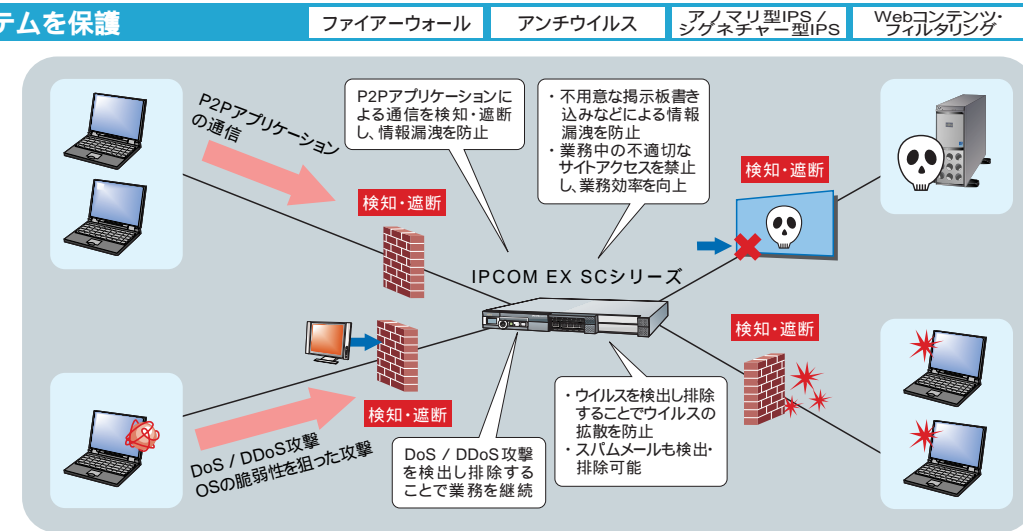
テムを保護

ファイアーウォール

アンチウイルス

アノマリ型IPS / シグネチャー型IPS

Webコンテンツ・フィルタリング

P2Pアプリケーションの通信

P2Pアプリケーションによる通信を検知・遮断し、情報漏洩を防止

・不用意な掲示板書き込みなどによる情報漏洩を防止
・業務中の不適切なサイトアクセスを禁止し、業務効率を向上

検知・遮断

検知・遮断

IPCOM EX SCシリーズ

検知・遮断

検知・遮断

・ウイルスを検出し排除することでウイルスの拡散を防止
・スパムメールも検出・排除可能

DoS / DDoS攻撃を検出し排除することで業務を継続

DoS / DDoS攻撃
OSの脆弱性を狙った攻撃